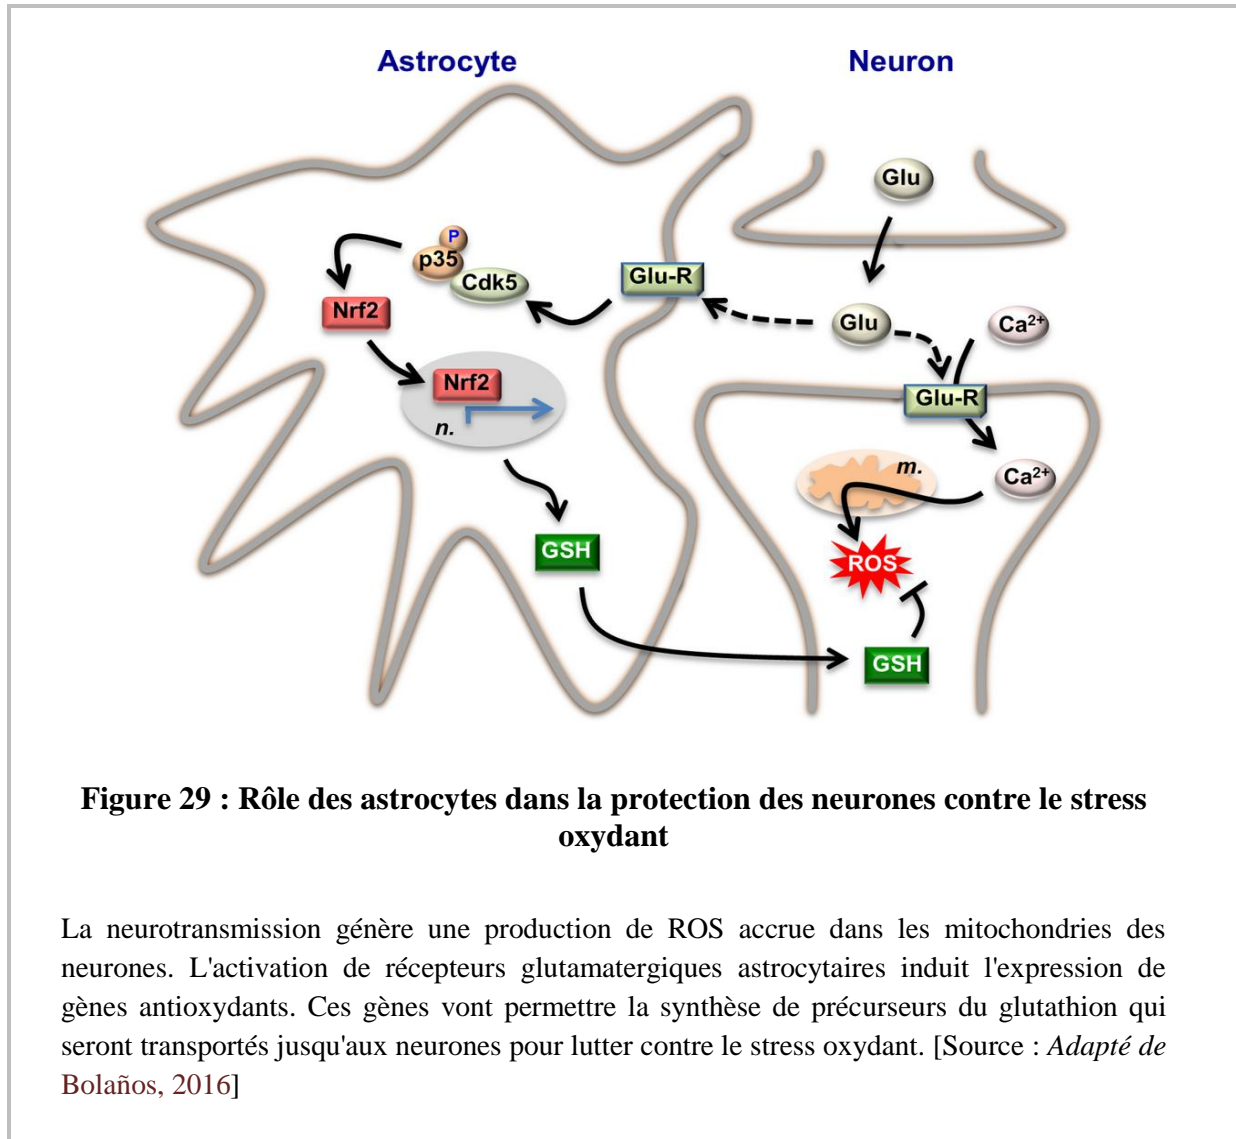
Astrocyte

Neuron

Glu

P

p35

Cdk5

Glu-R

Nrf2

Glu

$Ca^{2+}$

Nrf2

Glu-R

n.

m.

$Ca^{2+}$

GSH

ROS

GSH

**Figure 29 : Rôle des astrocytes dans la protection des neurones contre le stress oxydant**

La neurotransmission génère une production de ROS accrue dans les mitochondries des neurones. L'activation de récepteurs glutamatergiques astrocytaires induit l'expression de gènes antioxydants. Ces gènes vont permettre la synthèse de précurseurs du glutathion qui seront transportés jusqu'aux neurones pour lutter contre le stress oxydant. [Source : *Adapté de* Bolaños, 2016]